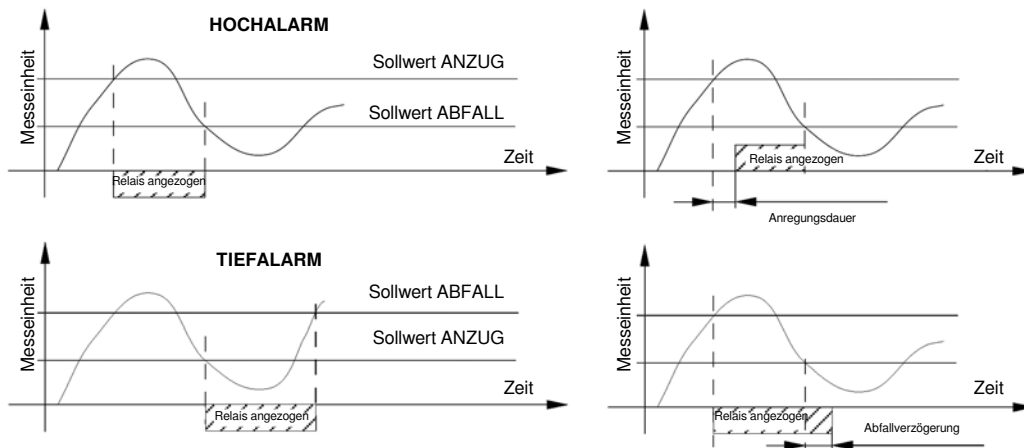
HOCHALARM

Messeinheit

Sollwert ANZUG

Sollwert ABFALL

Zeit

Relais angezogen

Messeinheit

Zeit

Relais angezogen

Anregungsdauer

TIEFALARM

Messeinheit

Sollwert ABFALL

Sollwert ANZUG

Zeit

Relais angezogen

Messeinheit

Zeit

Relais angezogen

Abfallverzögerung